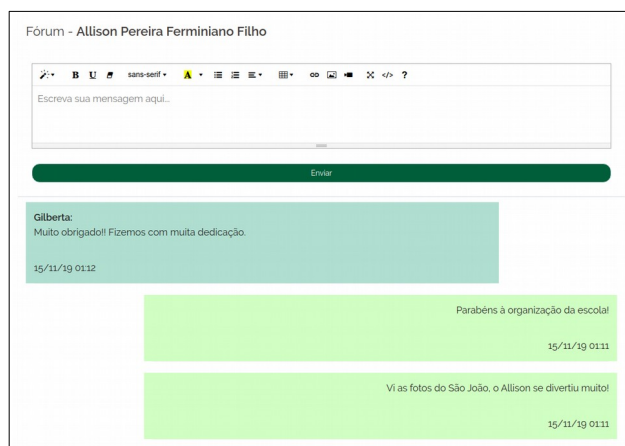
Fórum - **Allison Pereira Ferminiano Filho**

B U sans-serif A ?

Escreva sua mensagem aqui...

Enviar

**Gilberta:**
Muito obrigado!! Fizemos com muita dedicação.

15/11/19 01:12

Parabéns à organização da escola!

15/11/19 01:11

Vi as fotos do São João, o Allison se divertiu muito!

15/11/19 01:11